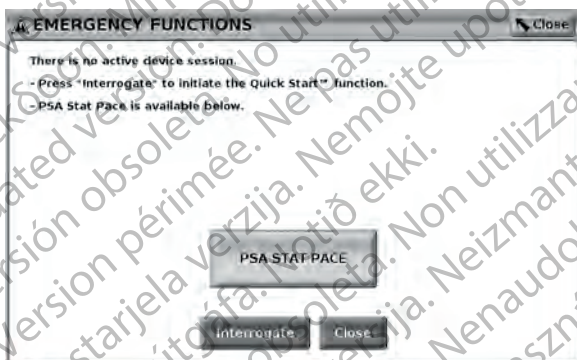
EMERGENCY FUNCTIONS
Close

There is no active device session.
- Press "Interrogate" to initiate the Quick Start™ function.
- PSA Stat Pace is available below.

PSA STAT PACE

Interrogate
Close

Outdated version. Do not use. Versión obsoleta. No utilizar. Version périmée. Ne pas utiliser. Zastarjela verzija. Nemojte upotrebljavati. Elavult verzió. Ne használja! Úrelt útgáfa. Notið ekki. Versione obsoleta. Non utilizzare. Novecojusi versija. Neizmantot. Pasenusi versija. Nenaudokite.